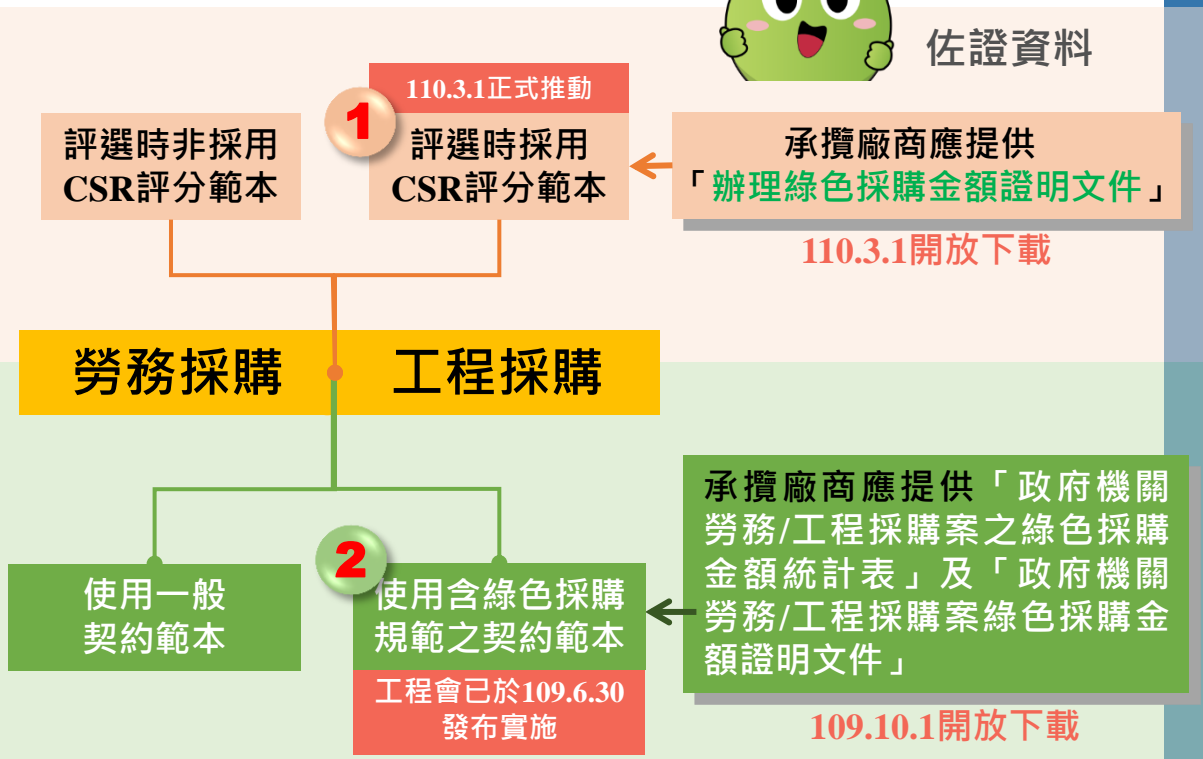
佐證資料

110.3.1正式推動

評選時非採用CSR評分範本

1

評選時採用CSR評分範本

承攬廠商應提供「辦理綠色採購金額證明文件」

110.3.1開放下載

勞務採購

工程採購

使用一般契約範本

2

使用含綠色採購規範之契約範本

工程會已於109.6.30發布實施

承攬廠商應提供「政府機關勞務/工程採購案之綠色採購金額統計表」及「政府機關勞務/工程採購案綠色採購金額證明文件」

109.10.1開放下載